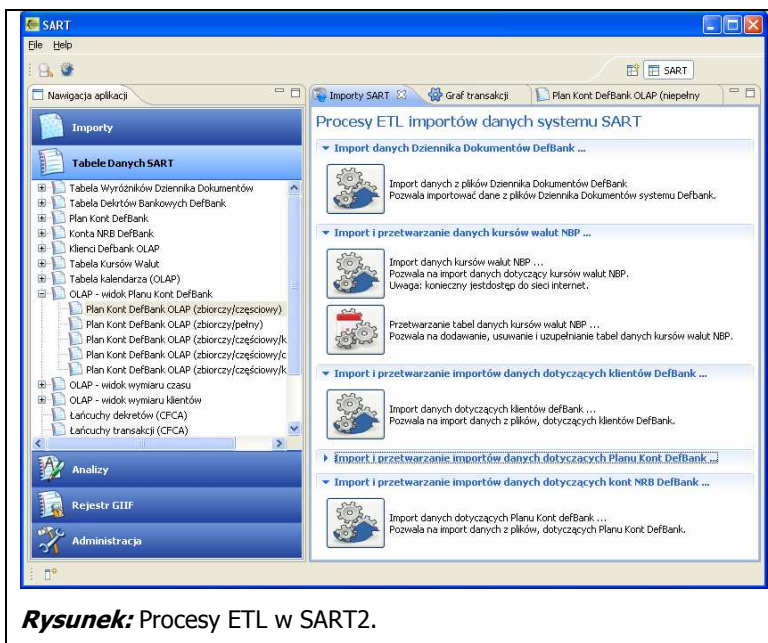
SART

File Help

SART

Nawigacja aplikacji

Importy

Tabele Danych SART

Tabela Wyróżników Dziennika Dokumentów
Tabela Dekrtów Bankowych DefBank
Plan Kont DefBank
Konta NRB DefBank
Klienci Defbank OLAP
Tabela Kursów Walut
Tabela kalendarza (OLAP)
OLAP - widok Planu Kont DefBank
Plan Kont DefBank OLAP (zbiorczy/częściowy)
Plan Kont DefBank OLAP (zbiorczy/pełny)
Plan Kont DefBank OLAP (zbiorczy/częściowy/k
Plan Kont DefBank OLAP (zbiorczy/częściowy/c
Plan Kont DefBank OLAP (zbiorczy/częściowy/k
OLAP - widok wymiaru czasu
OLAP - widok wymiaru klientów
Łańcuchy dekretów (CFCA)
Łańcuchy transakcji (CFCA)

Analizy

Rejestr GIIF

Administracja

Importy SART

Graf transakcji

Plan Kont DefBank OLAP (niepełny

Procesy ETL importów danych systemu SART

Import danych Dziennika Dokumentów DefBank ...

Import danych z plików Dziennika Dokumentów DefBank
Pozwala importować dane z plików Dziennika Dokumentów systemu Defbank.

Import i przetwarzanie danych kursów walut NBP ...

Import danych kursów walut NBP ...
Pozwala na import danych dotyczący kursów walut NBP.
Uwaga: konieczny jestdostęp do sieci internet.

Przetwarzanie tabel danych kursów walut NBP ...
Pozwala na dodawanie, usuwanie i uzupełnianie tabel danych kursów walut NBP.

Import i przetwarzanie importów danych dotyczących klientów DefBank ...

Import danych dotyczących klientów defBank ...
Pozwala na import danych z plików, dotyczących klientów DefBank.

Import i przetwarzanie importów danych dotyczących Planu Kont DefBank ...

Import i przetwarzanie importów danych dotyczących kont NRB DefBank ...

Import danych dotyczących Planu Kont defBank ...
Pozwala na import danych z plików, dotyczących Planu Kont DefBank.

**Rysunek:** Procesy ETL w SART2.